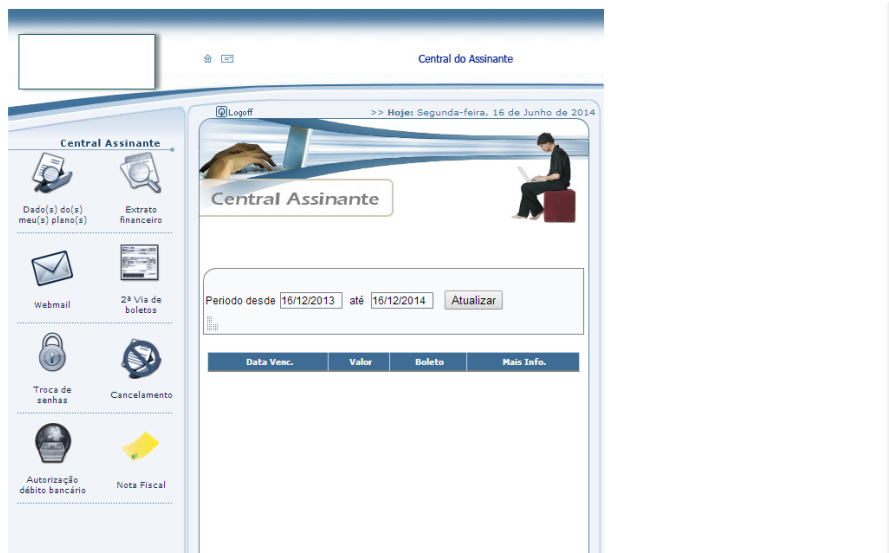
Central do Assinante

Logoff

>> Hoje: Segunda-feira, 16 de Junho de 2014

Central Assinante

Dado(s) do(s) meu(s) plano(s)

Extrato financeiro

Webmail

2ª Via de boletos

Troca de senhas

Cancelamento

Autorização débito bancário

Nota Fiscal

Central Assinante

Periodo desde 16/12/2013 até 16/12/2014 Atualizar

| Data Venc. | Valor | Boleto | Mais Info. |
|---|---|---|---|